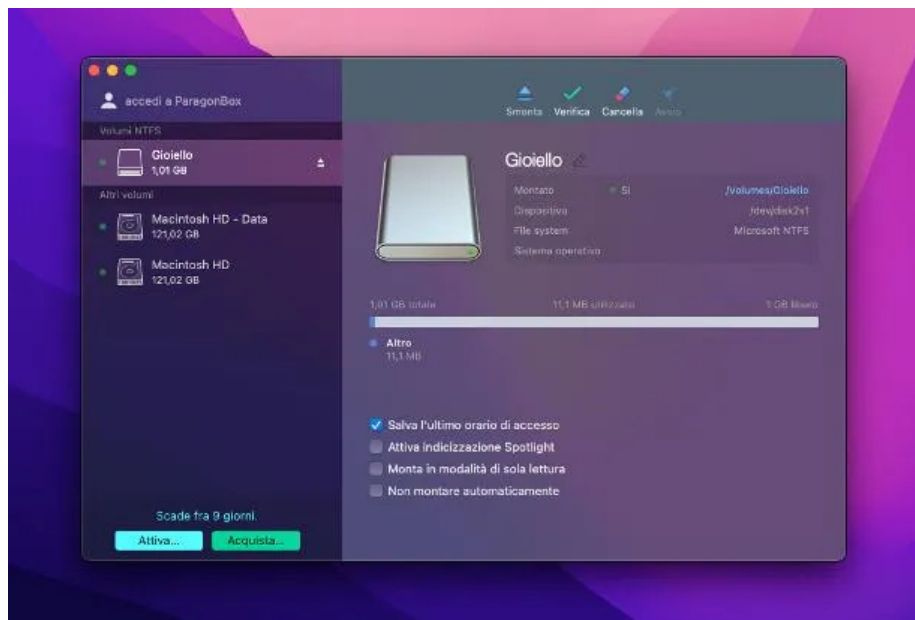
accedi a ParagonBox

Volumi NTFS

Gioiello
1,01 GB

Altri volumi

Macintosh HD - Data
121,02 GB

Macintosh HD
121,02 GB

Scade fra 9 giorni.

Attiva...

Acquista...

Smonta

Verifica

Cancella

Avvio

Gioiello

| | | |
|---|---|---|
| Montato | Sì | /Volumes/Gioiello |
| Dispositivo | | /dev/disk2s1 |
| File system | | Microsoft NTFS |
| Sistema operativo | | |

1,01 GB totale

11,1 MB utilizzato

1 GB libero

Altro
11,1 MB

Salva l'ultimo orario di accesso

Attiva indicizzazione Spotlight

Monta in modalità di sola lettura

Non montare automaticamente